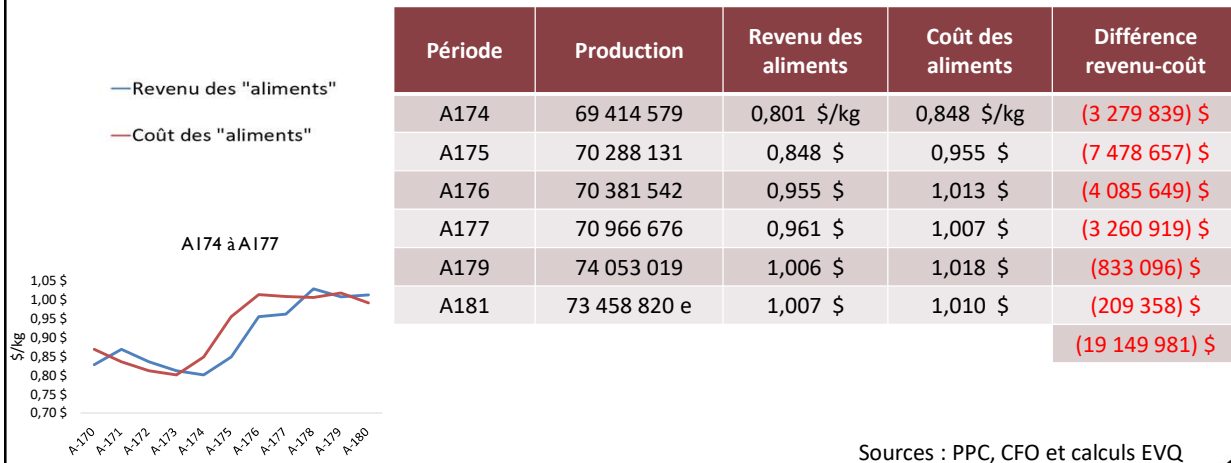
—Revenu des "aliments"

—Coût des "aliments"

A174 à A177

1,05 $
1,00 $
0,95 $
0,90 $
0,85 $
0,80 $
0,75 $
0,70 $

$/kg

A-170 A-171 A-172 A-173 A-174 A-175 A-176 A-177 A-178 A-179 A-180

| Période | Production | Revenu des aliments | Coût des aliments | Différence revenu-coût |
|---|---|---|---|---|
| A174 | 69 414 579 | 0,801 $/kg | 0,848 $/kg | (3 279 839) $ |
| A175 | 70 288 131 | 0,848 $ | 0,955 $ | (7 478 657) $ |
| A176 | 70 381 542 | 0,955 $ | 1,013 $ | (4 085 649) $ |
| A177 | 70 966 676 | 0,961 $ | 1,007 $ | (3 260 919) $ |
| A179 | 74 053 019 | 1,006 $ | 1,018 $ | (833 096) $ |
| A181 | 73 458 820 e | 1,007 $ | 1,010 $ | (209 358) $ |
| | | | | (19 149 981) $ |

Sources : PPC, CFO et calculs EVQ